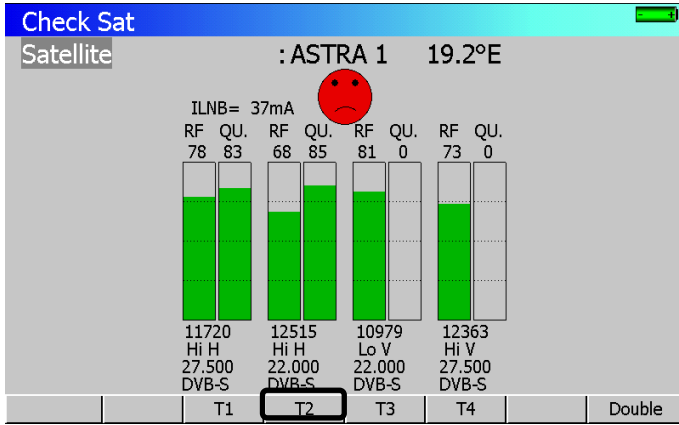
Check Sat

Satellite : ASTRA 1 19.2°E

ILNB= 37mA

| RF | QU. | RF | QU. | RF | QU. | RF | QU. |
|---|---|---|---|---|---|---|---|
| 78 | 83 | 68 | 85 | 81 | 0 | 73 | 0 |

11720 Hi H 27.500 DVB-S

12515 Hi H 22.000 DVB-S

10979 Lo V 22.000 DVB-S

12363 Hi V 27.500 DVB-S

T1 T2 T3 T4 Double